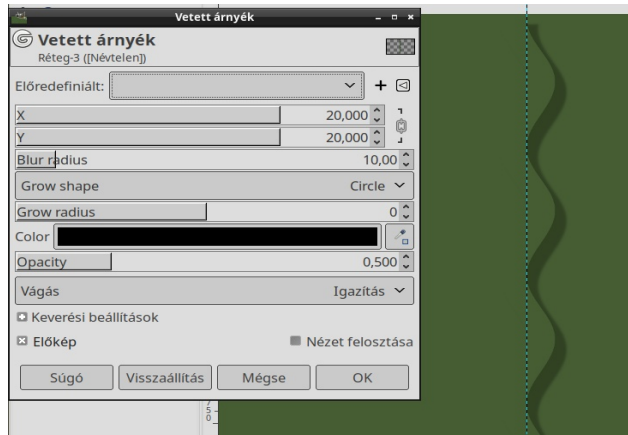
Vetett árnyék

Vetett árnyék
Réteg-3 ([Névtelen])

Előredefiniált:

X 20,000
Y 20,000
Blur radius 10,00
Grow shape Circle
Grow radius 0
Color
Opacity 0,500
Vágás Igazítás

Keverési beállítások
Előkép
Nézet felosztása

Súgó
Visszaállítás
Mégse
OK